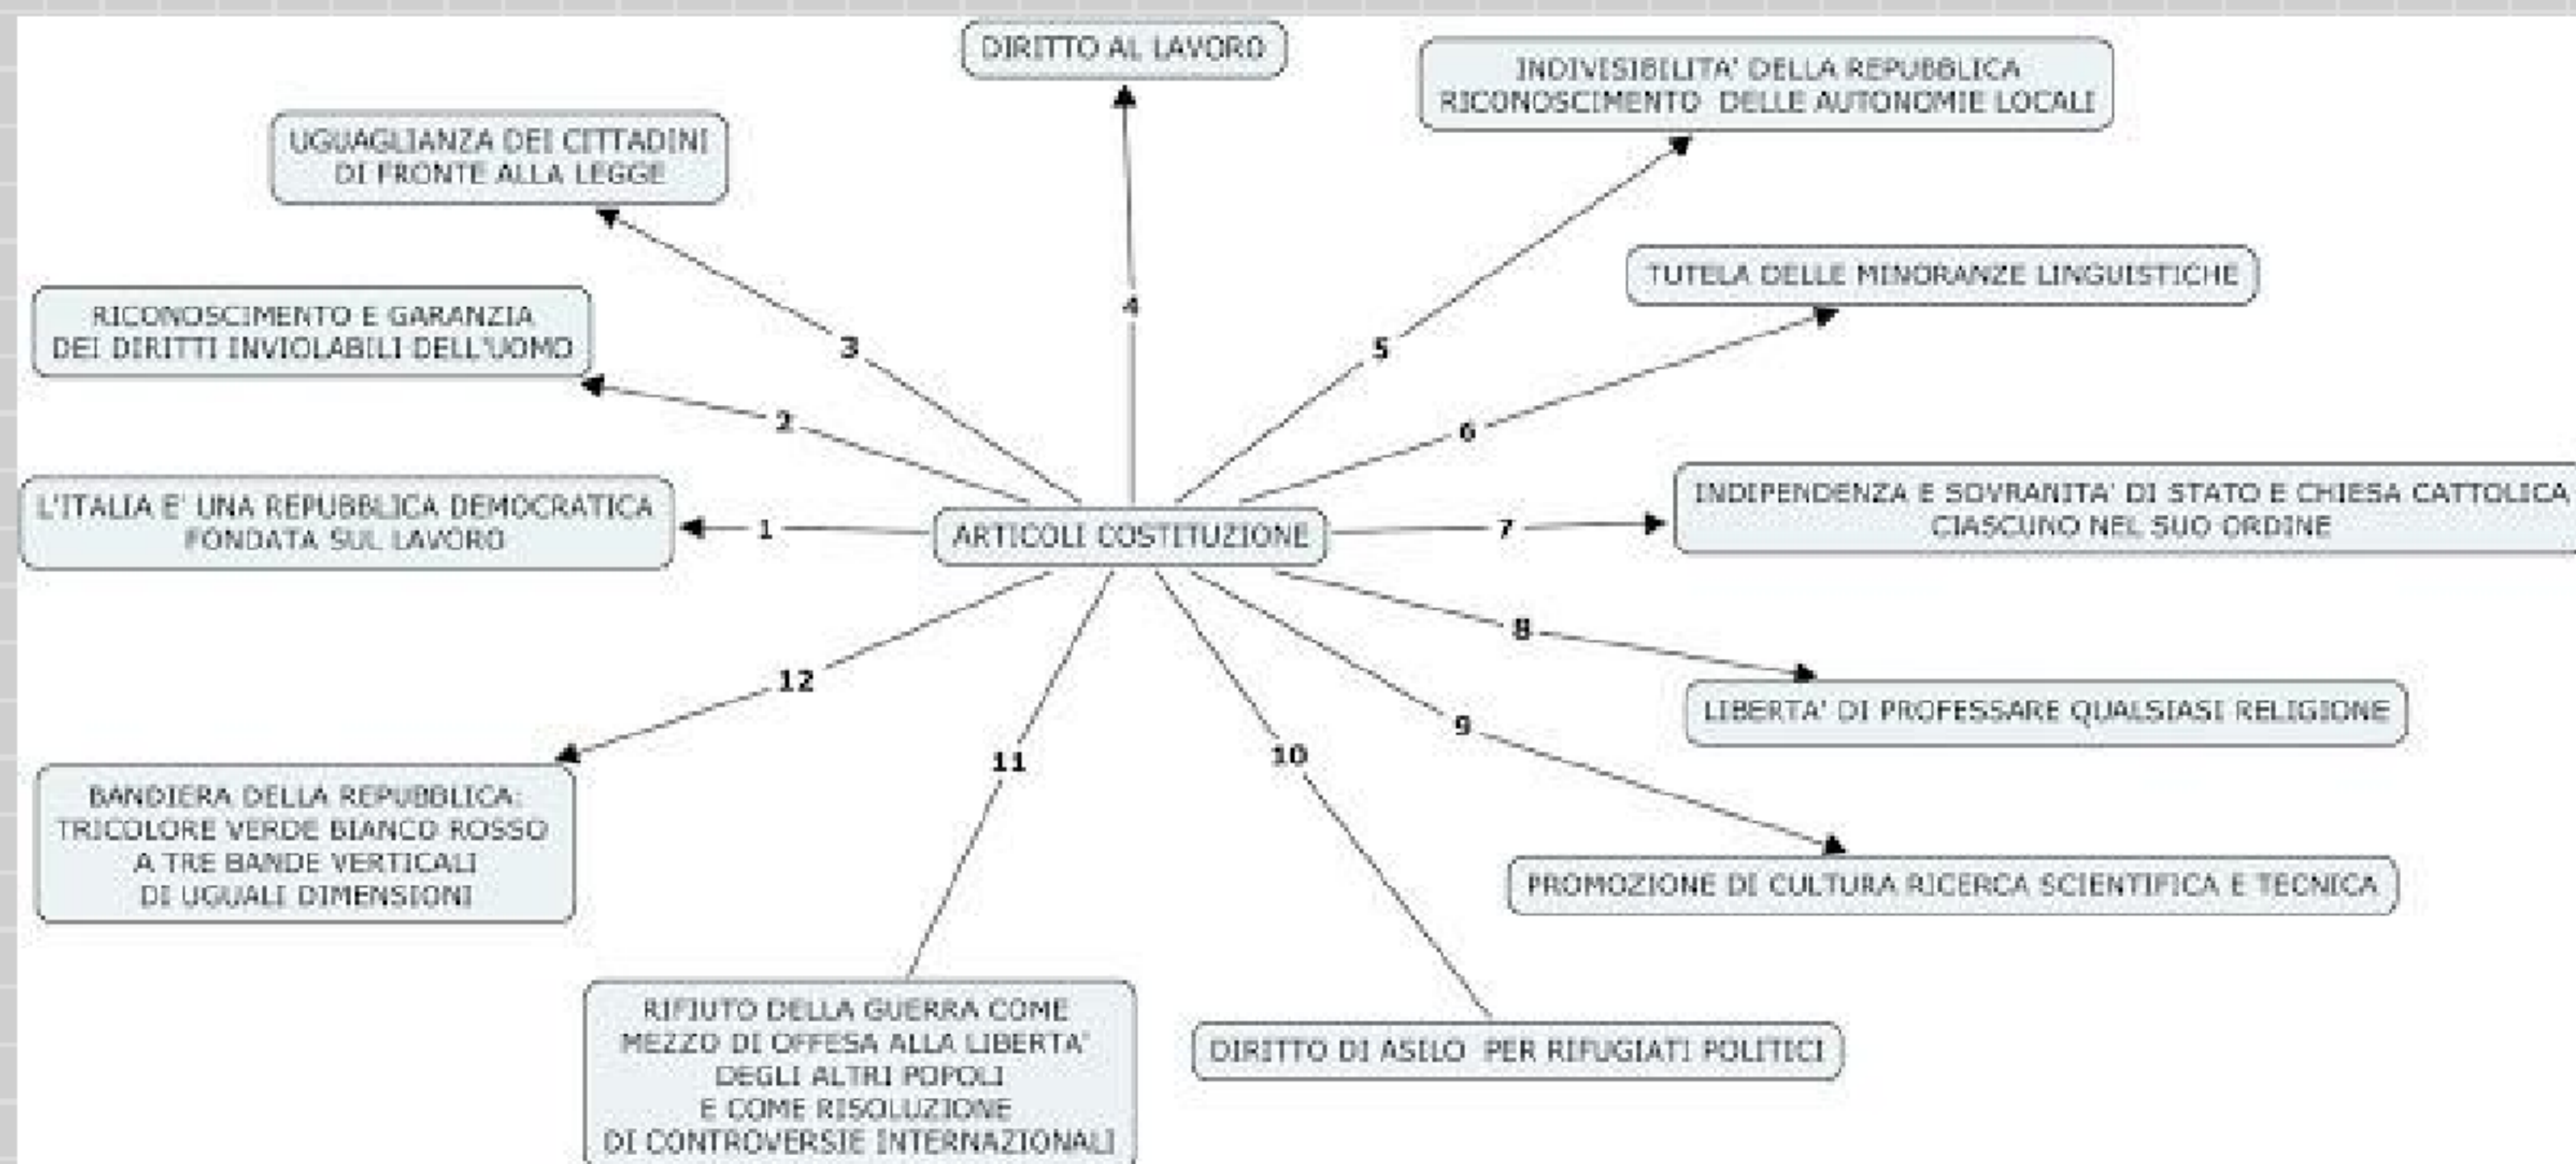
ARTICOLI COSTITUZIONE

1
L'ITALIA E' UNA REPUBBLICA DEMOCRATICA FONDATA SUL LAVORO

2
RICONOSCIMENTO E GARANZIA DEI DIRITTI INVIOLABILI DELL'UOMO

3
UGUAGLIANZA DEI CITTADINI DI FRONTE ALLA LEGGE

4
DIRITTO AL LAVORO

5
INDIVISIBILITA' DELLA REPUBBLICA RICONOSCIMENTO DELLE AUTONOMIE LOCALI

6
TUTELA DELLE MINORANZE LINGUISTICHE

7
INDIPENDENZA E SOVRANITA' DI STATO E CHIESA CATTOLICA CIASCUNO NEL SUO ORDINE

8
LIBERTA' DI PROFESSARE QUALSIASI RELIGIONE

9
PROMOZIONE DI CULTURA RICERCA SCIENTIFICA E TECNICA

10
DIRITTO DI ASILO PER RIFUGIATI POLITICI

11
RIFIUTO DELLA GUERRA COME MEZZO DI OFFESA ALLA LIBERTA' DEGLI ALTRI POPOLI E COME RISOLUZIONE DI CONTROVERSIE INTERNAZIONALI

12
BANDIERA DELLA REPUBBLICA: TRICOLORE VERDE BIANCO ROSSO A TRE BANDE VERTICALI DI UGUALI DIMENSIONI